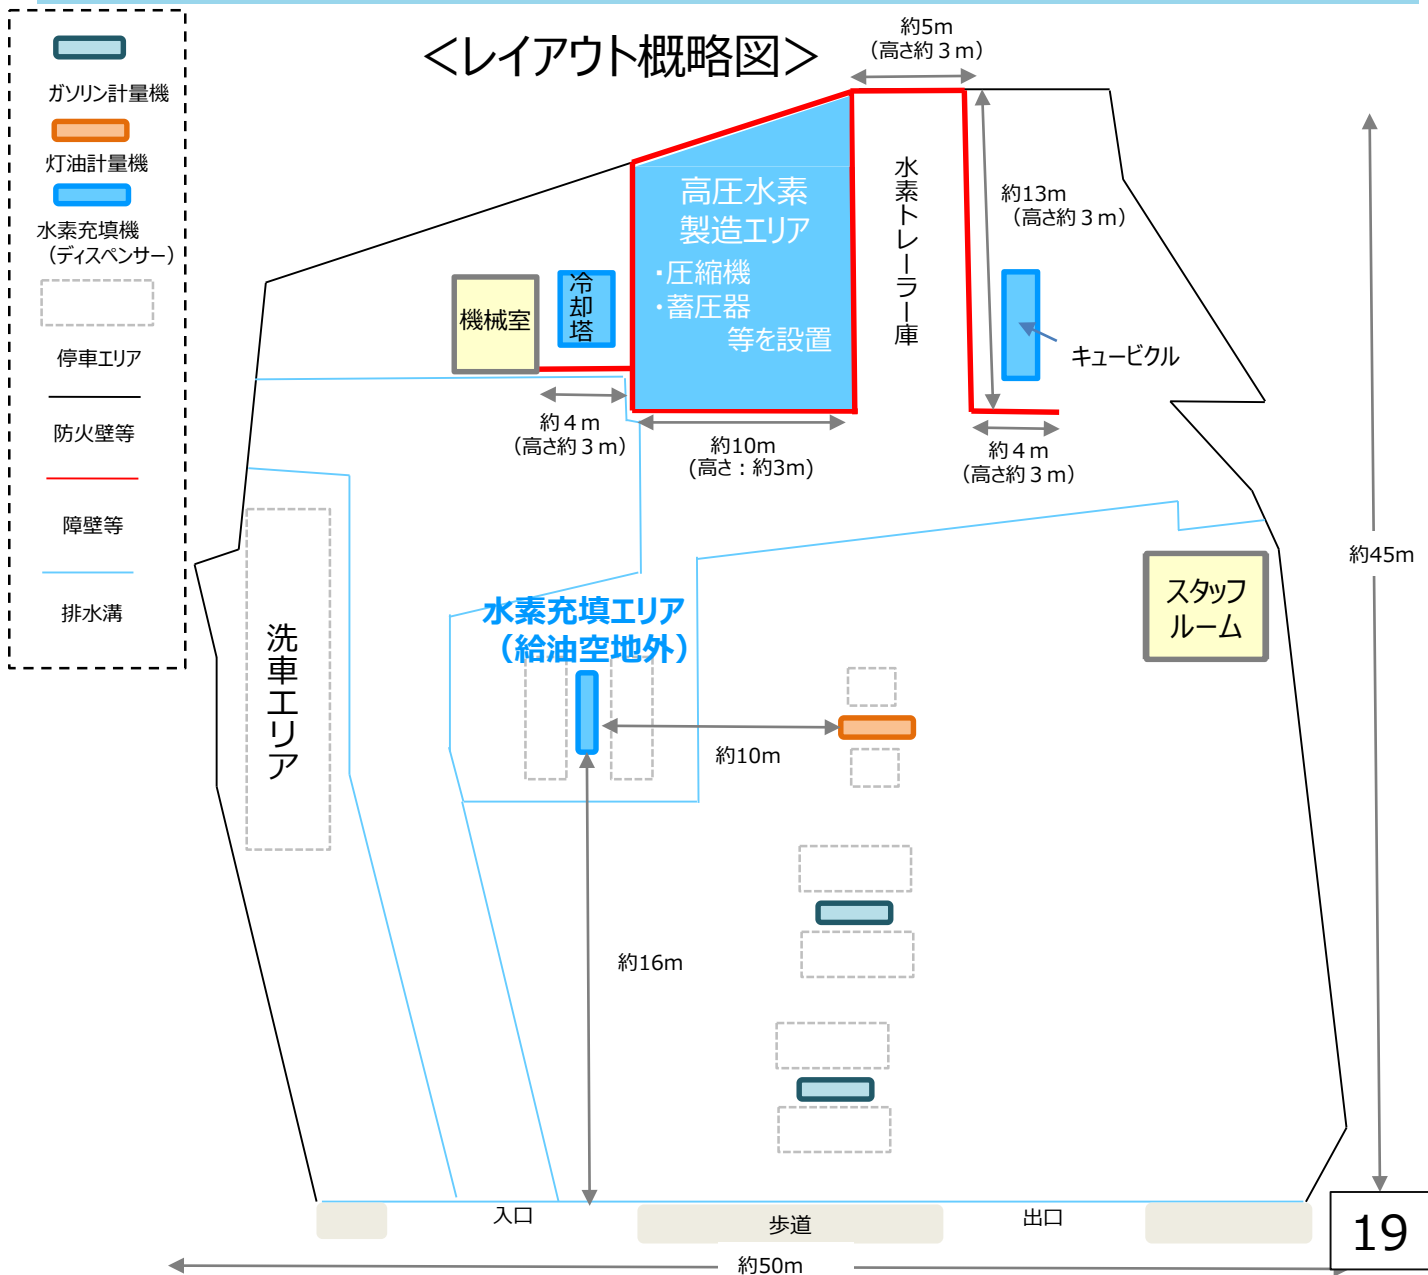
ガソリン計量機

灯油計量機

水素充填機（ディスペンサー）

停車エリア

防火壁等

障壁等

排水溝

＜レイアウト概略図＞

約5m（高さ約３m）

高圧水素製造エリア
・圧縮機
・蓄圧器
等を設置

水素トレーラー庫

約13m（高さ約３m）

機械室

冷却塔

キュービクル

約４m（高さ約３m）

約10m（高さ：約3m）

約４m（高さ約３m）

約45m

洗車エリア

水素充填エリア（給油空地外）

スタッフルーム

約10m

約16m

入口

歩道

出口

約50m

19